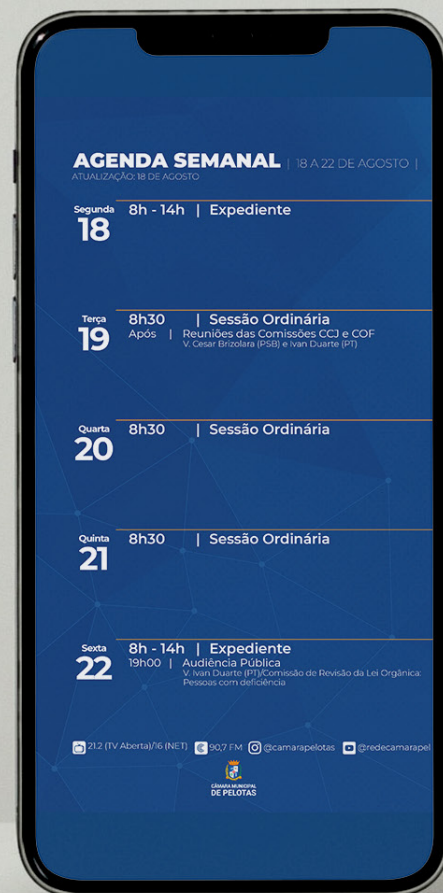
AGENDA SEMANAL | 18 A 22 DE AGOSTO |
ATUALIZAÇÃO: 18 DE AGOSTO

Segunda
18
8h - 14h | Expediente

Terça
19
8h30 | Sessão Ordinária
Após | Reuniões das Comissões CCJ e COF
V. Cesar Brizolara (PSB) e Ivan Duarte (PT)

Quarta
20
8h30 | Sessão Ordinária

Quinta
21
8h30 | Sessão Ordinária

Sexta
22
8h - 14h | Expediente
19h00 | Audiência Pública
V. Ivan Duarte (PT)/Comissão de Revisão da Lei Orgânica: Pessoas com deficiência

21.2 (TV Aberta)/16 (NET) 90,7 FM @camarapelotas @redecamarapel

CÂMARA MUNICIPAL DE PELOTAS